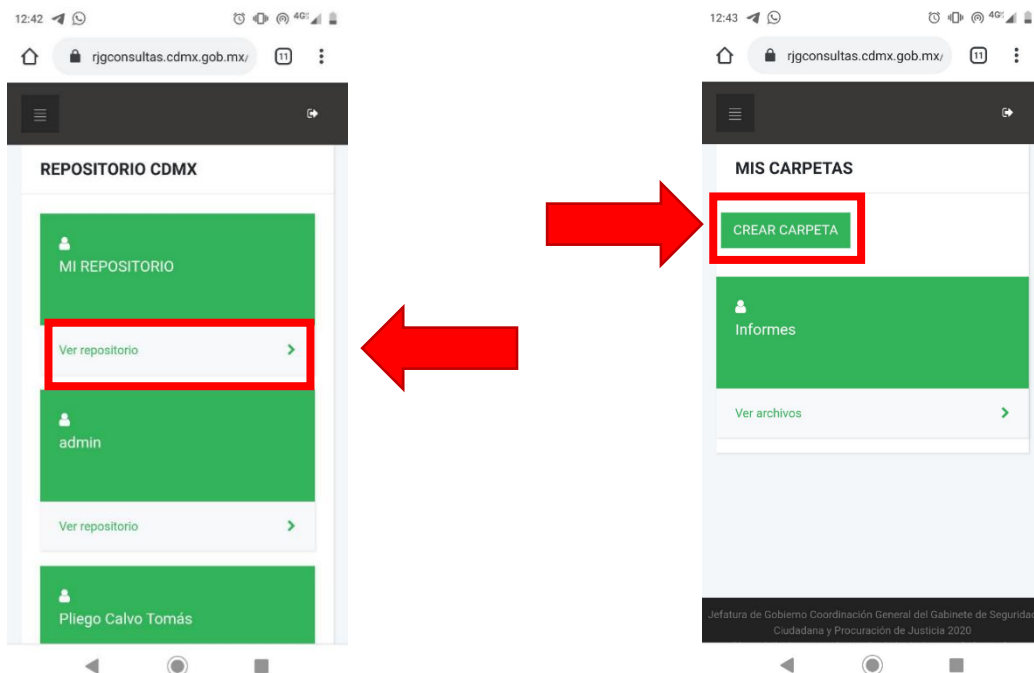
12:42

rjgconsultas.cdmx.gob.mx/

11

REPOSITORIO CDMX

MI REPOSITORIO

Ver repositorio

admin

Ver repositorio

Pliego Calvo Tomás

12:43

rjgconsultas.cdmx.gob.mx/

11

MIS CARPETAS

CREAR CARPETA

Informes

Ver archivos

Jefatura de Gobierno Coordinación General del Gabinete de Seguridad Ciudadana y Procuración de Justicia 2020